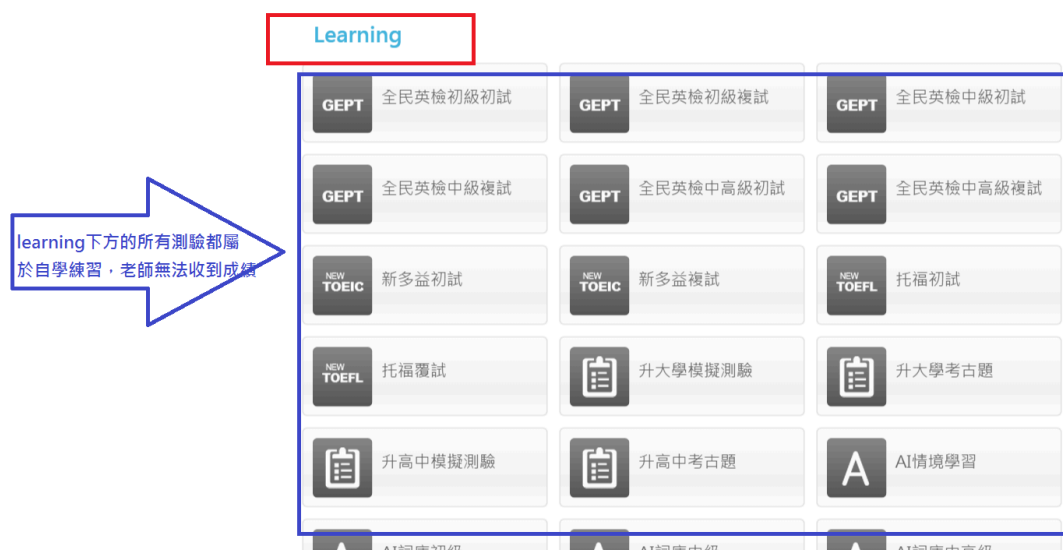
Learning

learning下方的所有測驗都屬於自學練習，老師無法收到成績

GEPT 全民英檢初級初試
GEPT 全民英檢初級複試
GEPT 全民英檢中級初試
GEPT 全民英檢中級複試
GEPT 全民英檢中高級初試
GEPT 全民英檢中高級複試
NEW TOEIC 新多益初試
NEW TOEIC 新多益複試
NEW TOEFL 托福初試
NEW TOEFL 托福覆試
升大學模擬測驗
升大學考古題
升高中模擬測驗
升高中考古題
A AI情境學習
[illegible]
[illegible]
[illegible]